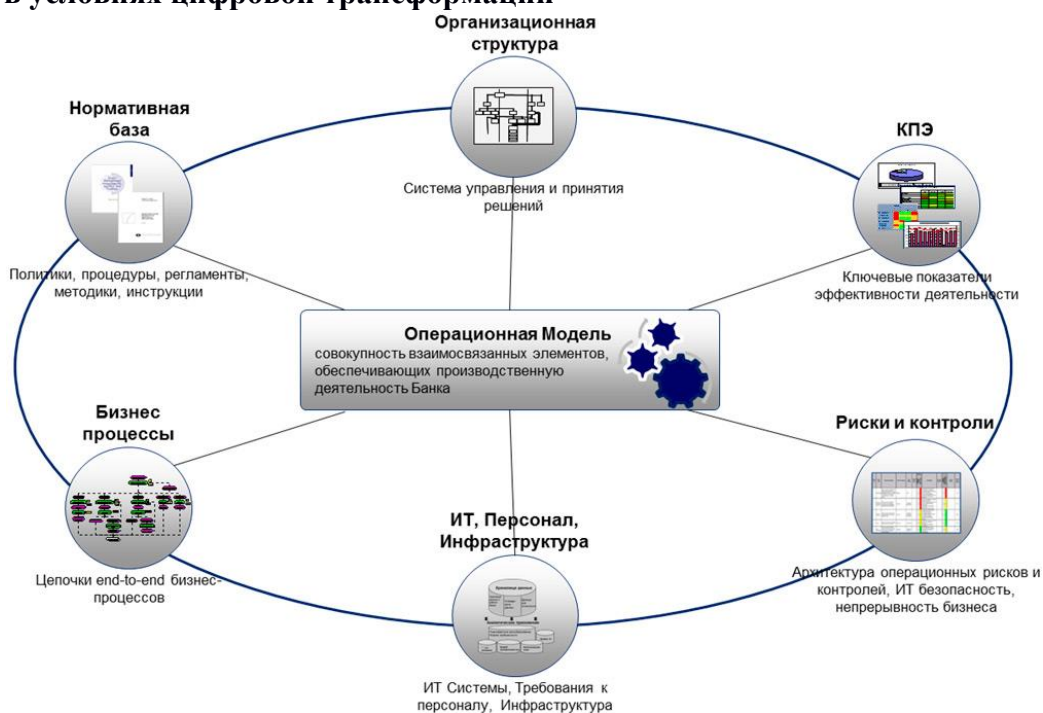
в условиях цифровой трансформации

Организационная структура

Система управления и принятия решений

Нормативная база

Политики, процедуры, регламенты, методики, инструкции

КПЭ

Ключевые показатели эффективности деятельности

Операционная Модель
совокупность взаимосвязанных элементов, обеспечивающих производственную деятельность Банка

Бизнес процессы

Цепочки end-to-end бизнес-процессов

Риски и контроли

Архитектура операционных рисков и контролей, ИТ безопасность, непрерывность бизнеса

ИТ, Персонал, Инфраструктура

ИТ Системы, Требования к персоналу, Инфраструктура